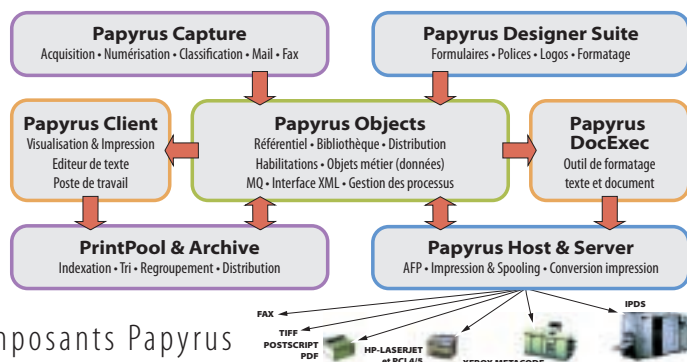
Papyrus Capture
Acquisition • Numérisation • Classification • Mail • Fax

Papyrus Designer Suite
Formulaires • Polices • Logos • Formatage

Papyrus Client
Visualisation & Impression
Editeur de texte
Poste de travail

Papyrus Objects
Référentiel • Bibliothèque • Distribution
Habilitations • Objets métier (données)
MQ • Interface XML • Gestion des processus

Papyrus DocExec
Outil de formatage texte et document

PrintPool & Archive
Indexation • Tri • Regroupement • Distribution

Papyrus Host & Server
AFP • Impression & Spooling • Conversion impression

FAX
IPDS
TIFF
POSTSCRIPT
PDF
HP-LASERJET et PCL4/5
XEROX METACODE

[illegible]nposants Papyrus